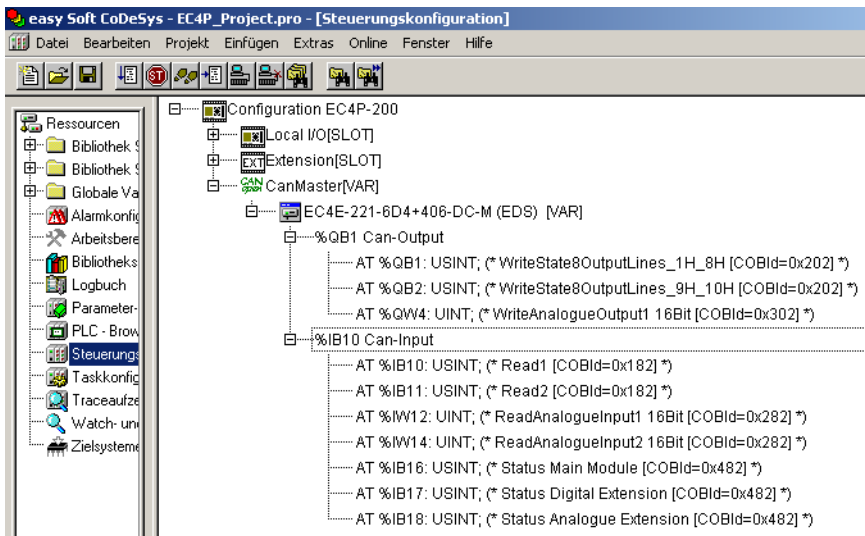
easy Soft CoDeSys - EC4P_Project.pro - [Steuerungskonfiguration]

Datei Bearbeiten Projekt Einfügen Extras Online Fenster Hilfe

Ressourcen
Bibliothek S
Bibliothek S
Globale Va
Alarmkonfig
Arbeitsbere
Bibliotheks
Logbuch
Parameter-
PLC - Brow
Steuerungs
Taskkonfig
Traceaufze
Watch- und
Zielsysteme

Configuration EC4P-200
Local I/O[SLOT]
EXT Extension[SLOT]
CAN open CanMaster[VAR]
EC4E-221-6D4+406-DC-M (EDS) [VAR]
%QB1 Can-Output
AT %QB1: USINT; (* WriteState8OutputLines_1H_8H [COBId=0x202] *)
AT %QB2: USINT; (* WriteState8OutputLines_9H_10H [COBId=0x202] *)
AT %QW4: UINT; (* WriteAnalogueOutput1 16Bit [COBId=0x302] *)
%IB10 Can-Input
AT %IB10: USINT; (* Read1 [COBId=0x182] *)
AT %IB11: USINT; (* Read2 [COBId=0x182] *)
AT %IW12: UINT; (* ReadAnalogueInput1 16Bit [COBId=0x282] *)
AT %IW14: UINT; (* ReadAnalogueInput2 16Bit [COBId=0x282] *)
AT %IB16: USINT; (* Status Main Module [COBId=0x482] *)
AT %IB17: USINT; (* Status Digital Extension [COBId=0x482] *)
AT %IB18: USINT; (* Status Analogue Extension [COBId=0x482] *)